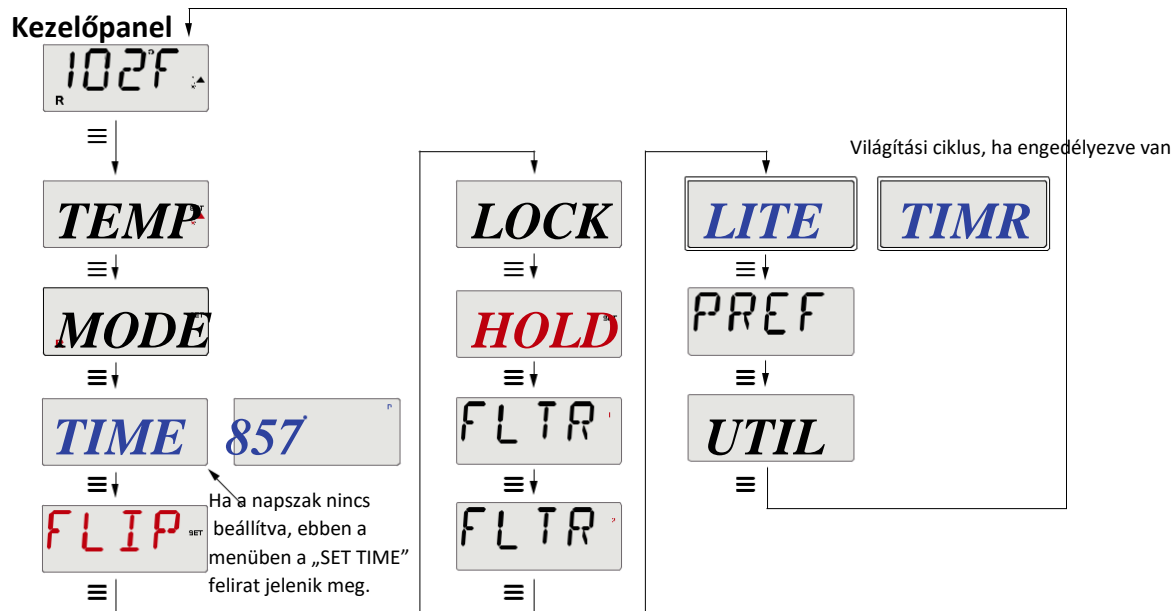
Kezelőpanel

102F

R

TEMP

MODE

TIME

857

FLIP

Ha a napszak nincs beállítva, ebben a menüben a „SET TIME" felirat jelenik meg.

LOCK

HOLD

FLTR

FLTR

Világítási ciklus, ha engedélyezve van

LITE

TIMR

PREF

UTIL